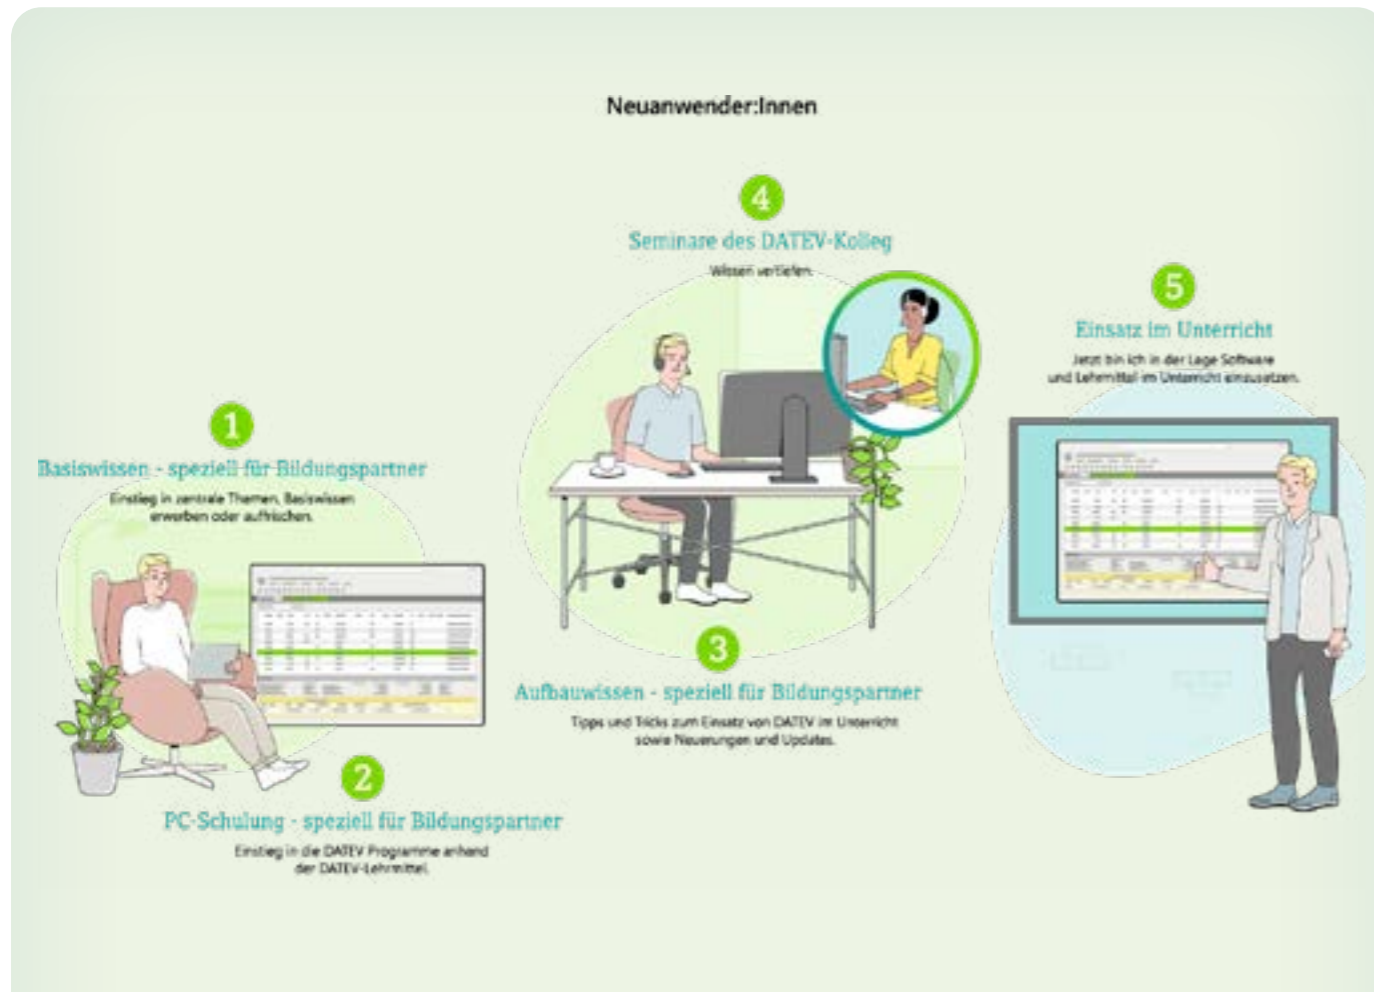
Neuanwender:Innen

4
Seminare des DATEV-Kolleg
Wissen vertiefen.

5
Einsatz im Unterricht
Jetzt bin ich in der Lage Software und Lehrmittel im Unterricht einzusetzen.

1
Basiswissen - speziell für Bildungspartner
Einstieg in zentrale Themen. Basiswissen erwerben oder auffrischen.

3
Aufbauwissen - speziell für Bildungspartner
Tipps und Tricks zum Einsatz von DATEV im Unterricht sowie Neuerungen und Updates.

2
PC-Schulung - speziell für Bildungspartner
Einstieg in die DATEV Programme anhand der DATEV-Lehrmittel.